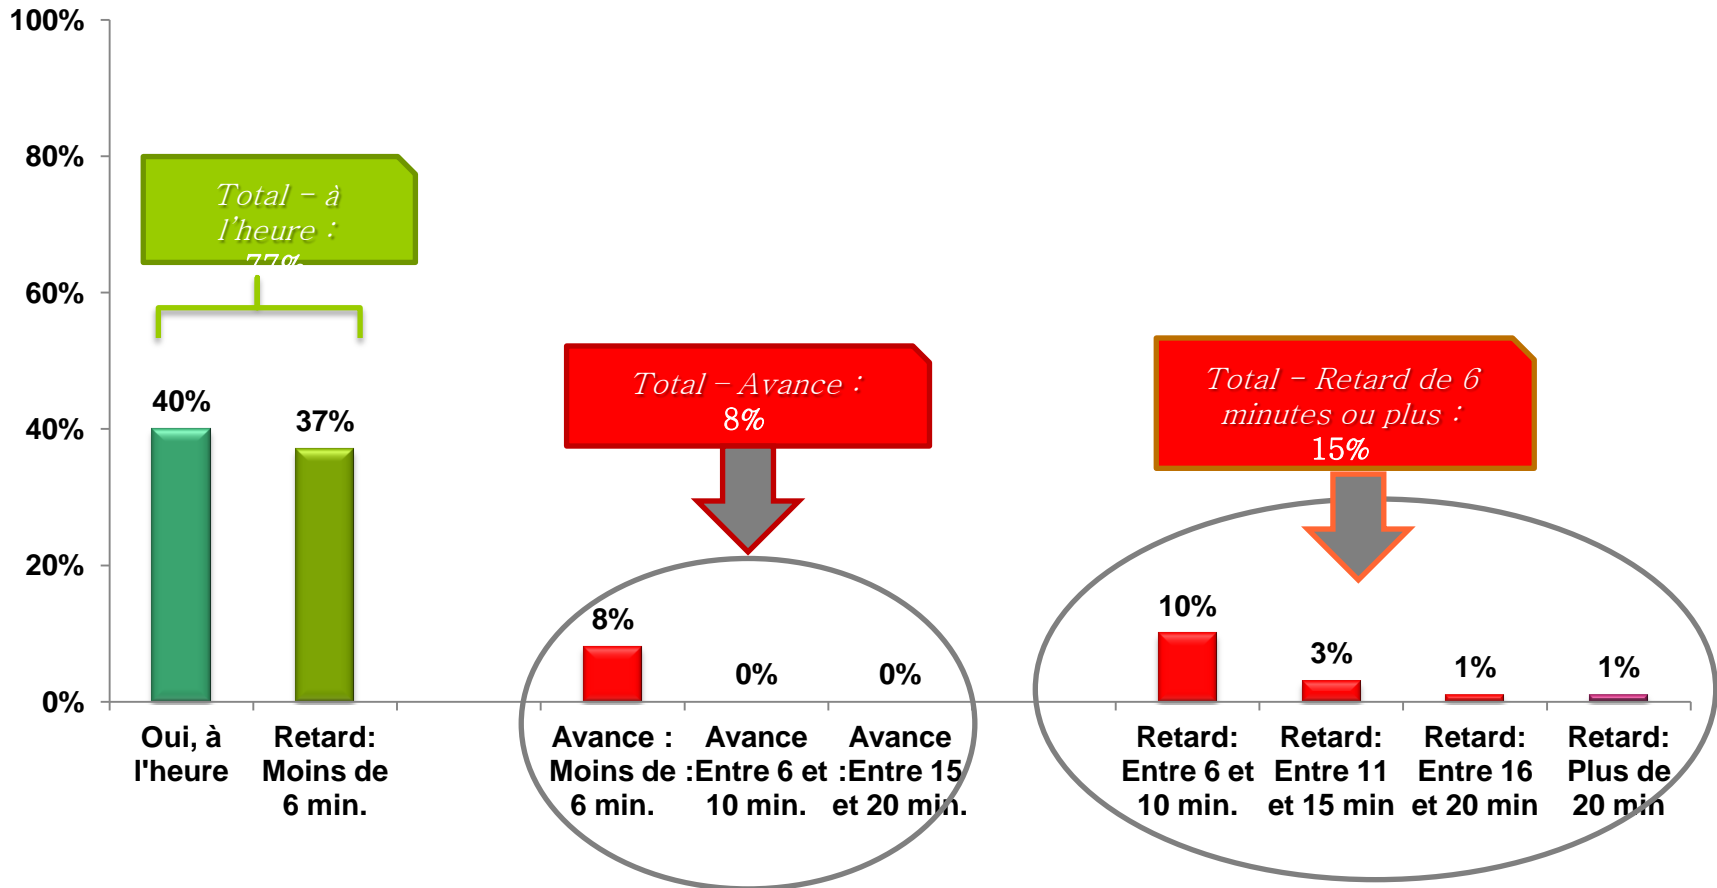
100%
80%
60%
40%
20%
0%

Total – à l'heure : 77%

40%
37%

Oui, à l'heure
Retard: Moins de 6 min.

Total – Avance : 8%

8%
0%
0%

Avance : Moins de 6 min.
Avance : Entre 6 et 10 min.
Avance : Entre 15 et 20 min.

Total – Retard de 6 minutes ou plus : 15%

10%
3%
1%
1%

Retard: Entre 6 et 10 min.
Retard: Entre 11 et 15 min
Retard: Entre 16 et 20 min
Retard: Plus de 20 min